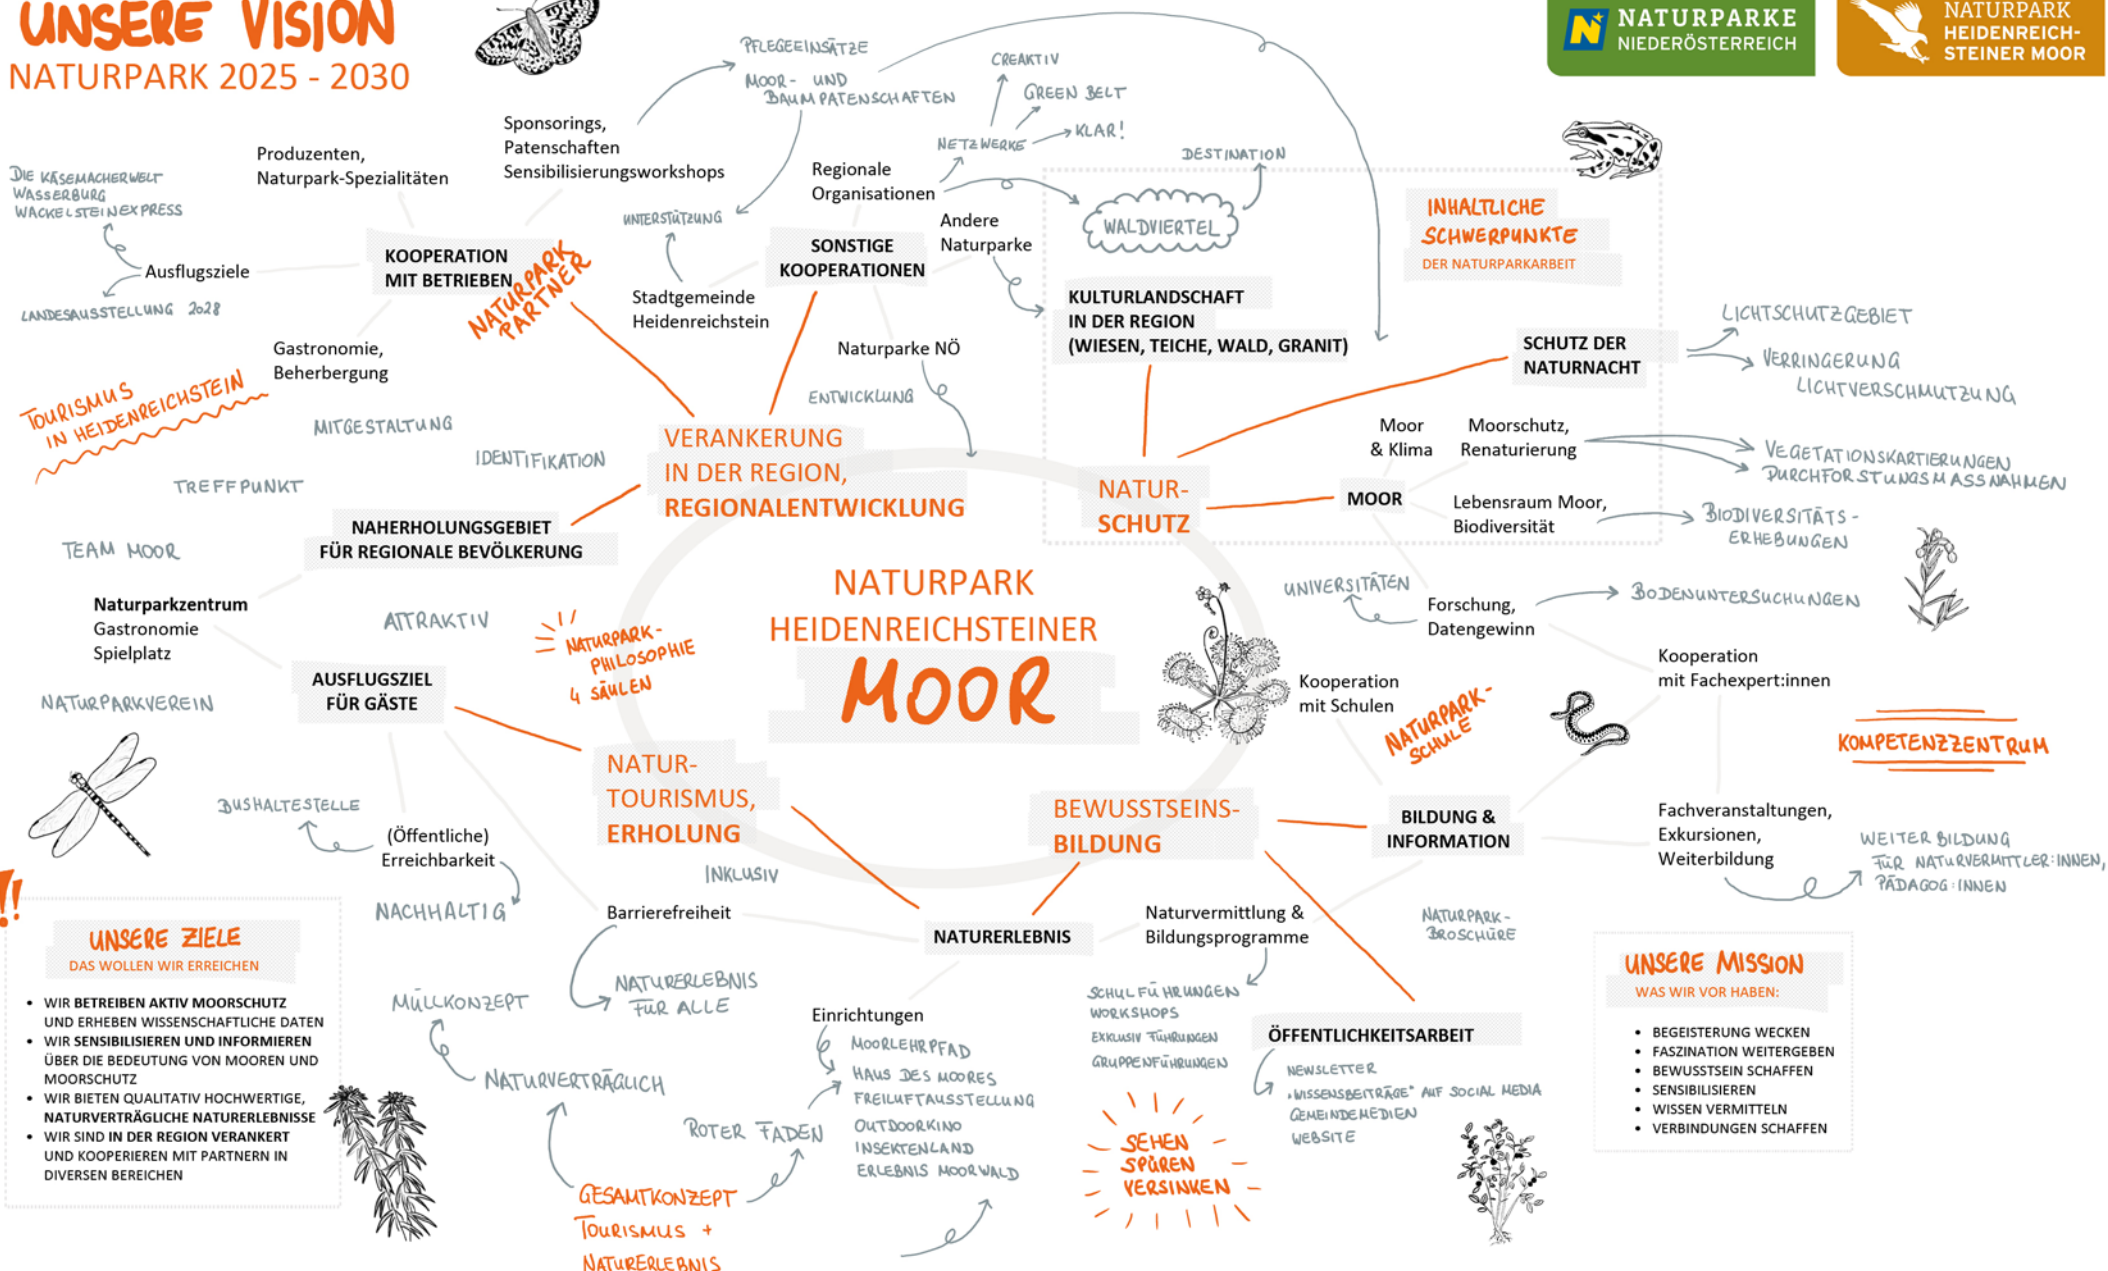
UNSERE VISION
NATURPARK 2025 - 2030

NATURPARKE NIEDERÖSTERREICH

NATURPARK HEIDENREICH-STEINER MOOR

NATURPARK HEIDENREICHSTEINER MOOR

VERANKERUNG IN DER REGION, REGIONALENTWICKLUNG

KOOPERATION MIT BETRIEBEN
NATURPARK PARTNER
Produzenten, Naturpark-Spezialitäten
Sponsorings, Patenschaften Sensibilisierungsworkshops
Ausflugsziele
DIE KÄSEMACHERWELT
WASSERBURG
WACKELSTEINEXPRESS
LANDESAUSSTELLUNG 2028
Gastronomie, Beherbergung
TOURISMUS IN HEIDENREICHSTEIN

PFLEGEEINSÄTZE
MOOR- UND BAUMPATENSCHAFTEN
UNTERSTÜTZUNG
Stadtgemeinde Heidenreichstein

SONSTIGE KOOPERATIONEN
Regionale Organisationen
NETZWERKE
CREAKTIV
GREEN BELT
KLAR!
Andere Naturparke
WALDVIERTEL
DESTINATION
Naturparke NÖ
ENTWICKLUNG

MITGESTALTUNG
IDENTIFIKATION
TREFFPUNKT
NAHERHOLUNGSGEBIET FÜR REGIONALE BEVÖLKERUNG
TEAM MOOR

KULTURLANDSCHAFT IN DER REGION (WIESEN, TEICHE, WALD, GRANIT)

INHALTLICHE SCHWERPUNKTE
DER NATURPARKARBEIT

NATUR-SCHUTZ
SCHUTZ DER NATURNACHT
LICHTSCHUTZGEBIET
VERRINGERUNG LICHTVERSCHMUTZUNG
MOOR
Moor & Klima
Moorschutz, Renaturierung
VEGETATIONSKARTIERUNGEN
DURCHFORSTUNGSMASSNAHMEN
Lebensraum Moor, Biodiversität
BIODIVERSITÄTS-ERHEBUNGEN

UNIVERSITÄTEN
Forschung, Datengewinn
BODENUNTERSUCHUNGEN
Kooperation mit Fachexpert:innen
Kooperation mit Schulen
NATURPARK-SCHULE
KOMPETENZZENTRUM

NATURPARK-PHILOSOPHIE 4 SÄULEN

Naturparkzentrum
Gastronomie
Spielplatz
ATTRAKTIV
AUSFLUGSZIEL FÜR GÄSTE
NATURPARKVEREIN
BUSHALTESTELLE
(Öffentliche) Erreichbarkeit
NACHHALTIG

NATUR-TOURISMUS, ERHOLUNG
INKLUSIV
Barrierefreiheit
NATURERLEBNIS FÜR ALLE
MÜLLKONZEPT
NATURVERTRÄGLICH
ROTER FADEN
GESAMTKONZEPT TOURISMUS + NATURERLEBNIS

BEWUSSTSEINS-BILDUNG
BILDUNG & INFORMATION
Fachveranstaltungen, Exkursionen, Weiterbildung
WEITERBILDUNG FÜR NATURVERMITTLER:INNEN, PÄDAGOG:INNEN
NATURPARK-BROSCHÜRE

NATURERLEBNIS
Naturvermittlung & Bildungsprogramme
SCHULFÜHRUNGEN
WORKSHOPS
EXKLUSIV FÜHRUNGEN
GRUPPENFÜHRUNGEN
Einrichtungen
MOORLEHRPFAD
HAUS DES MOORES
FREILUFTAUSSTELLUNG
OUTDOORKINO
INSEKTENLAND
ERLEBNIS MOORWALD

ÖFFENTLICHKEITSARBEIT
NEWSLETTER
„WISSENSBEITRÄGE" AUF SOCIAL MEDIA
GEMEINDEMEDIEN
WEBSITE

SEHEN SPÜREN VERSINKEN

!!
UNSERE ZIELE
DAS WOLLEN WIR ERREICHEN
• WIR BETREIBEN AKTIV MOORSCHUTZ UND ERHEBEN WISSENSCHAFTLICHE DATEN
• WIR SENSIBILISIEREN UND INFORMIEREN ÜBER DIE BEDEUTUNG VON MOOREN UND MOORSCHUTZ
• WIR BIETEN QUALITATIV HOCHWERTIGE, NATURVERTRÄGLICHE NATURERLEBNISSE
• WIR SIND IN DER REGION VERANKERT UND KOOPERIEREN MIT PARTNERN IN DIVERSEN BEREICHEN

UNSERE MISSION
WAS WIR VOR HABEN:
• BEGEISTERUNG WECKEN
• FASZINATION WEITERGEBEN
• BEWUSSTSEIN SCHAFFEN
• SENSIBILISIEREN
• WISSEN VERMITTELN
• VERBINDUNGEN SCHAFFEN